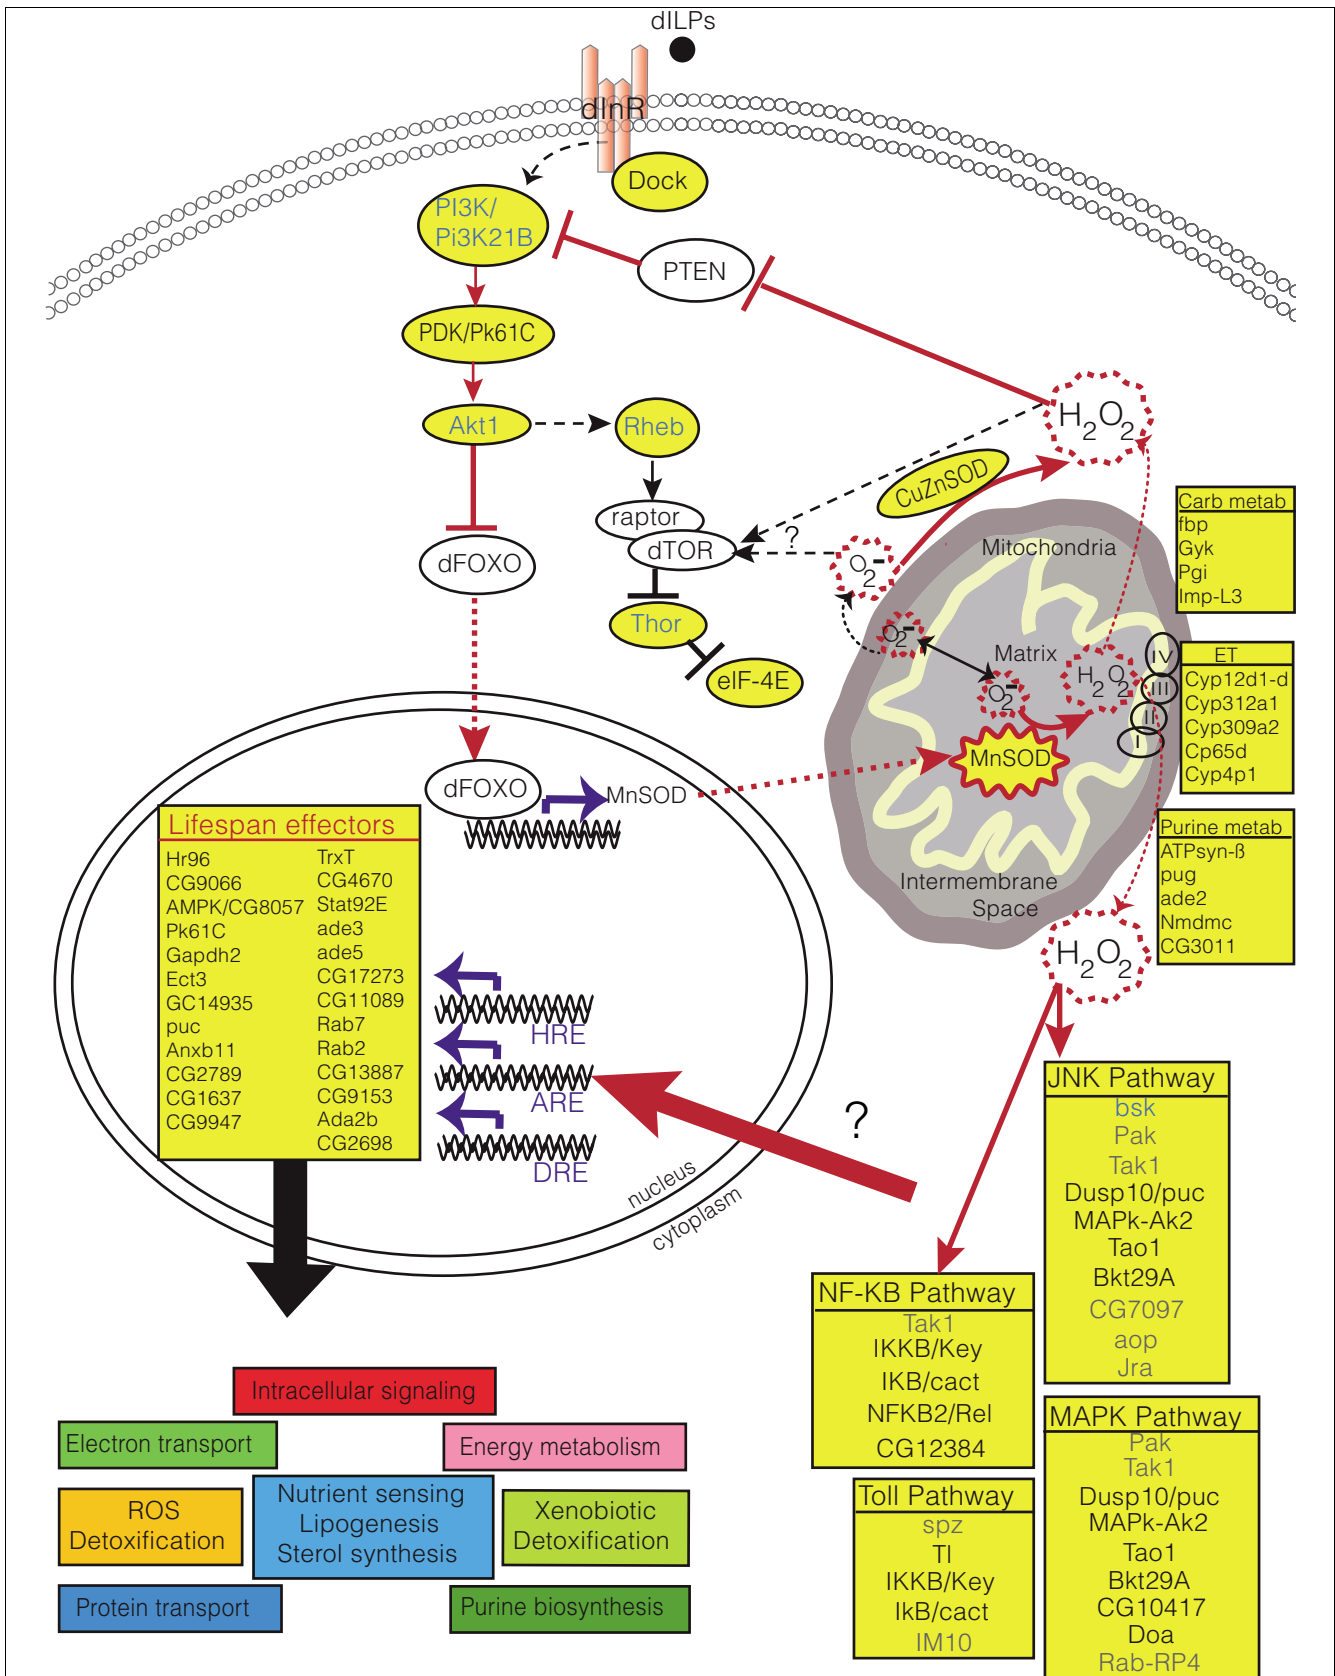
dILPs

dInR

Dock

PI3K/ Pi3K21B

PTEN

PDK/Pk61C

Akt1

Rheb

raptor

dTOR

?

Thor

eIF-4E

dFOXO

CuZnSOD

$H_2O_2$

$O_2^-$

$O_2^-$

Mitochondria

Matrix

$O_2^-$

$H_2O_2$

MnSOD

IV

III

II

I

Intermembrane Space

$H_2O_2$

Carb metab
fbp
Gyk
Pgi
Imp-L3

ET
Cyp12d1-d
Cyp312a1
Cyp309a2
Cp65d
Cyp4p1

Purine metab
ATPsyn-ß
pug
ade2
Nmdmc
CG3011

dFOXO

MnSOD

Lifespan effectors

| Hr96 | TrxT |
|---|---|
| CG9066 | CG4670 |
| AMPK/CG8057 | Stat92E |
| Pk61C | ade3 |
| Gapdh2 | ade5 |
| Ect3 | CG17273 |
| GC14935 | CG11089 |
| puc | Rab7 |
| Anxb11 | Rab2 |
| CG2789 | CG13887 |
| CG1637 | CG9153 |
| CG9947 | Ada2b |
| | CG2698 |

HRE

ARE

DRE

?

nucleus

cytoplasm

JNK Pathway
bsk
Pak
Tak1
Dusp10/puc
MAPk-Ak2
Tao1
Bkt29A
CG7097
aop
Jra

NF-KB Pathway
Tak1
IKKB/Key
IKB/cact
NFKB2/Rel
CG12384

Toll Pathway
spz
Tl
IKKB/Key
IkB/cact
IM10

MAPK Pathway
Pak
Tak1
Dusp10/puc
MAPk-Ak2
Tao1
Bkt29A
CG10417
Doa
Rab-RP4

Intracellular signaling

Electron transport

Energy metabolism

ROS Detoxification

Nutrient sensing Lipogenesis Sterol synthesis

Xenobiotic Detoxification

Protein transport

Purine biosynthesis